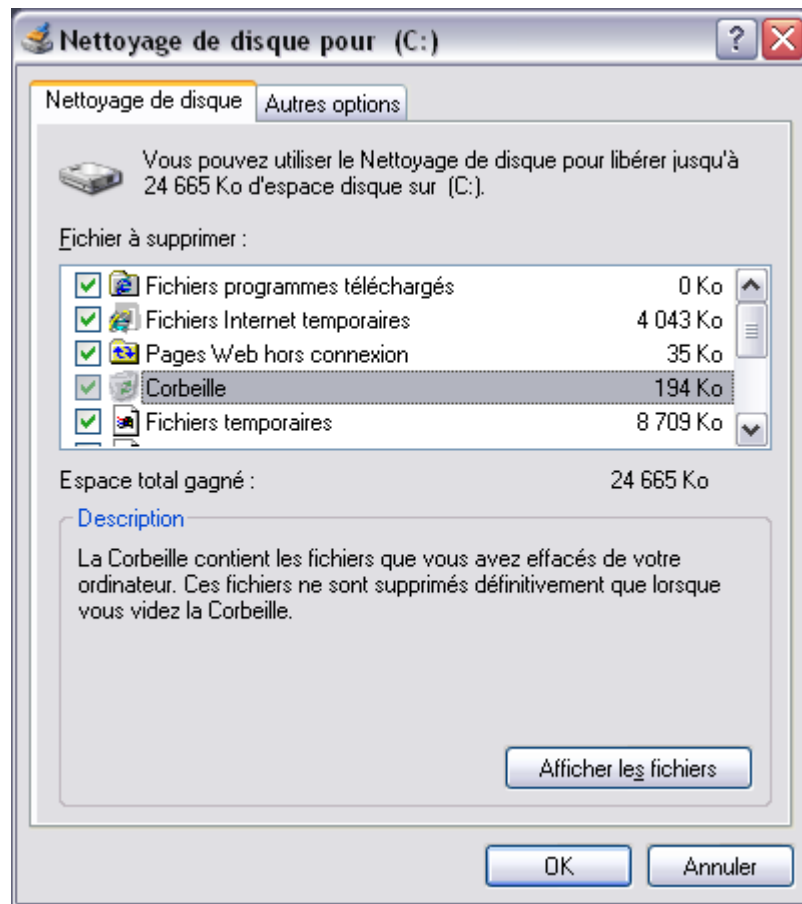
Nettoyage de disque pour (C:)

Nettoyage de disque | Autres options

Vous pouvez utiliser le Nettoyage de disque pour libérer jusqu'à 24 665 Ko d'espace disque sur (C:).

Fichier à supprimer :

| | |
|---|---|
| Fichiers programmes téléchargés | 0 Ko |
| Fichiers Internet temporaires | 4 043 Ko |
| Pages Web hors connexion | 35 Ko |
| Corbeille | 194 Ko |
| Fichiers temporaires | 8 709 Ko |

Espace total gagné : 24 665 Ko

Description

La Corbeille contient les fichiers que vous avez effacés de votre ordinateur. Ces fichiers ne sont supprimés définitivement que lorsque vous videz la Corbeille.

Afficher les fichiers

OK Annuler